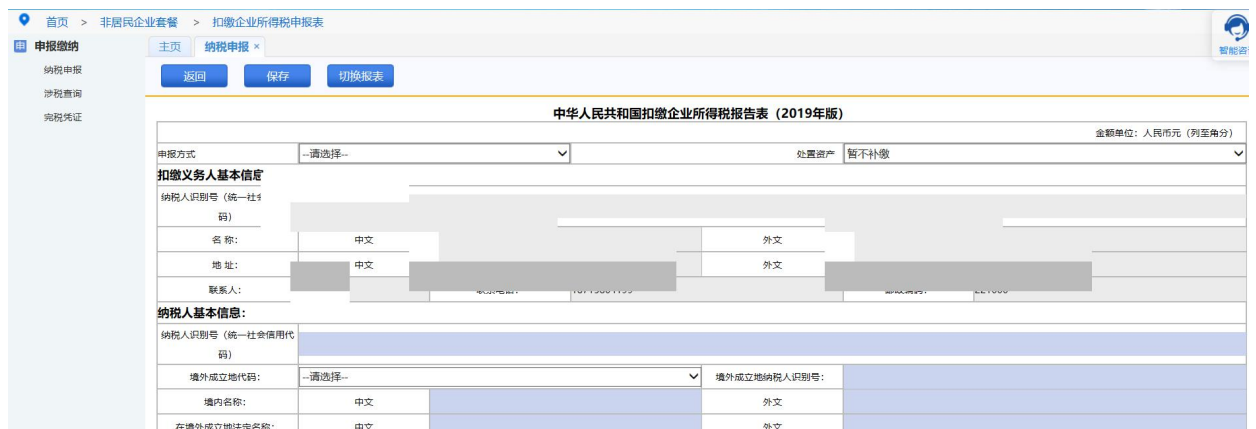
首页 > 非居民企业套餐 > 扣缴企业所得税申报表

智能咨

申报缴纳
纳税申报
涉税查询
完税凭证

主页 纳税申报 ×

返回 保存 切换报表

中华人民共和国扣缴企业所得税报告表（2019年版）

金额单位：人民币元（列至角分）

| 申报方式 | --请选择-- | | 处置资产 | 暂不补缴 | |
|---|---|---|---|---|---|
| 扣缴义务人基本信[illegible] | | | | | |
| 纳税人识别号（统一社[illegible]码） | | | | | |
| 名 称: | 中文 | | 外文 | | |
| 地 址: | 中文 | | 外文 | | |
| 联系人: | | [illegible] | | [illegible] | |
| 纳税人基本信息: | | | | | |
| 纳税人识别号（统一社会信用代码） | | | | | |
| 境外成立地代码: | --请选择-- | | 境外成立地纳税人识别号: | | |
| 境内名称: | 中文 | | 外文 | | |
| 在境外成立地法定名称: | 中文 | | 外文 | | |